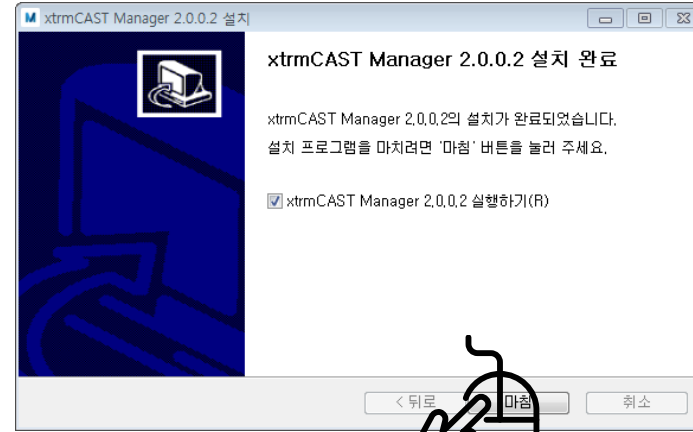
M xtrmCAST Manager 2.0.0.2 설치

xtrmCAST Manager 2.0.0.2 설치 완료

xtrmCAST Manager 2.0.0.2의 설치가 완료되었습니다. 설치 프로그램을 마치려면 '마침' 버튼을 눌러 주세요.

☑ xtrmCAST Manager 2.0.0.2 실행하기(R)

< 뒤로 마침 취소